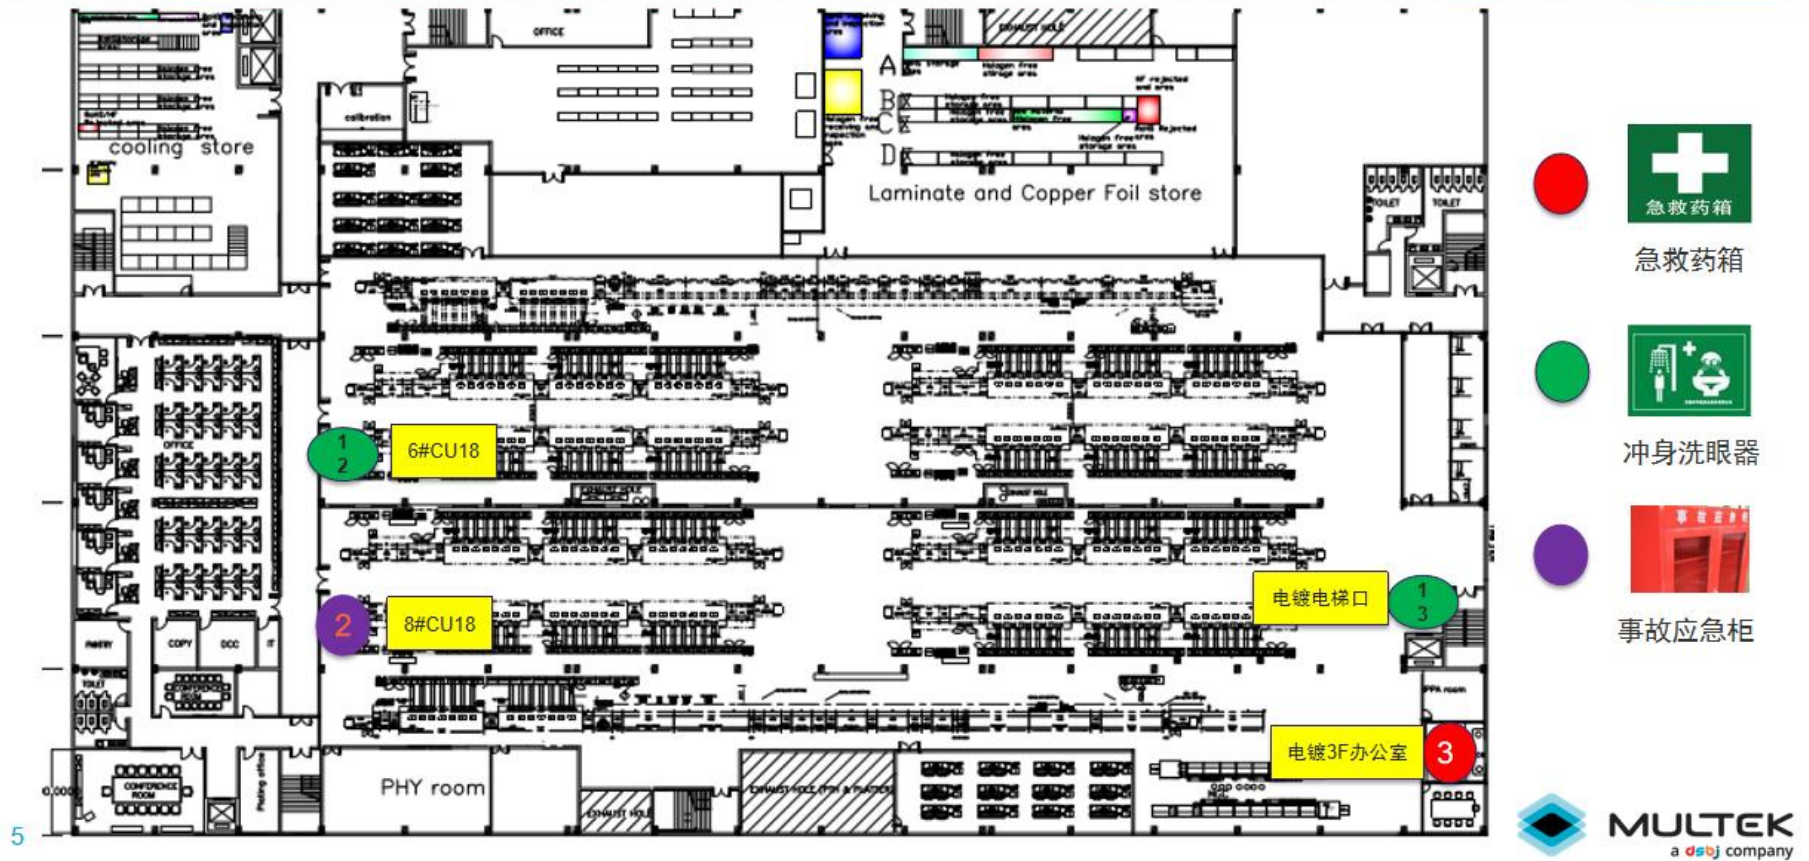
cooling store

OFFICE

calibration

A

B

C

D

Laminate and Copper Foil store

TOILET TOILET

1
2

6#CU18

2

8#CU18

电镀电梯口

1
3

电镀3F办公室

3

PHY room

OFFICE

COPY

DCC

IT

CONFERENCE ROOM

急救药箱

急救药箱

冲身洗眼器

事故应急柜

5

MULTEK
a dsbj company